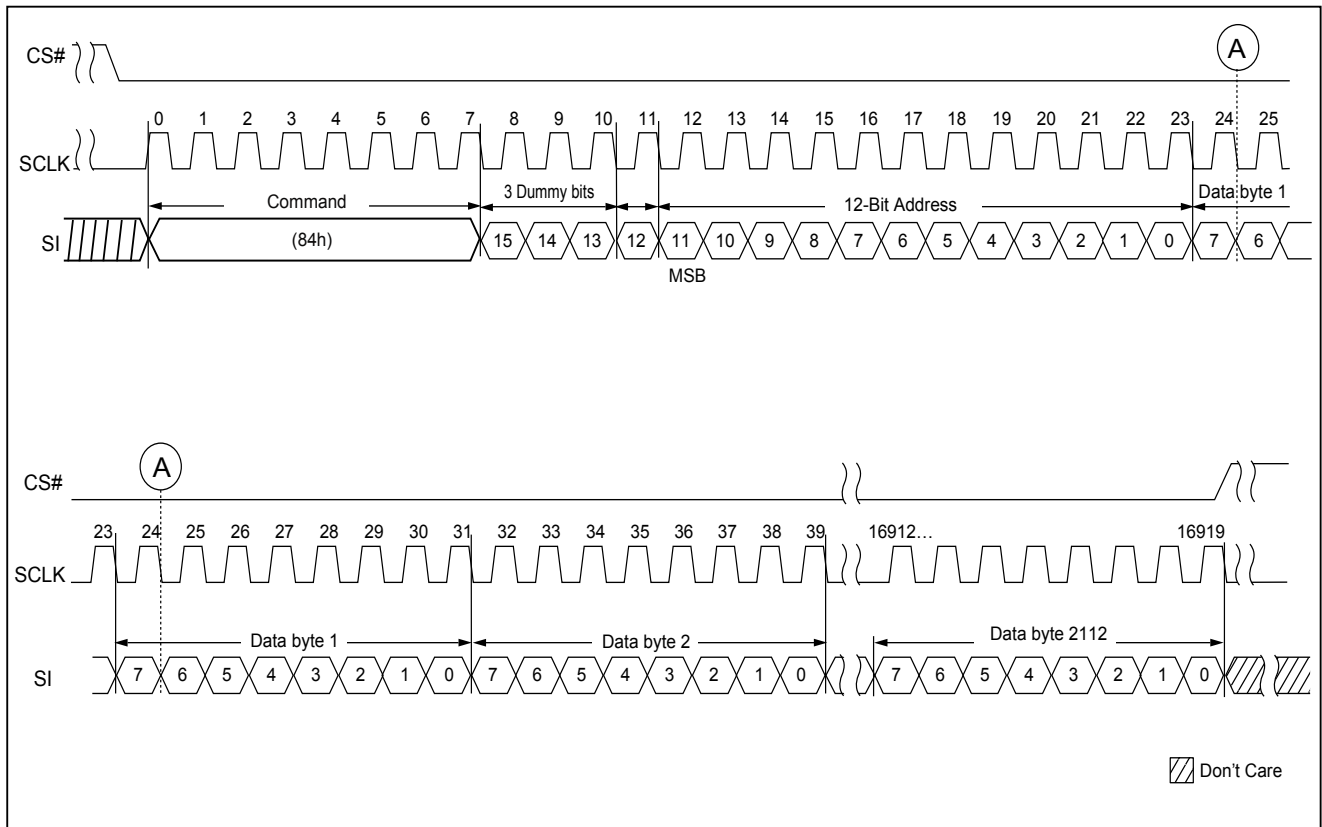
CS#

A

SCLK

0 1 2 3 4 5 6 7 8 9 10 11 12 13 14 15 16 17 18 19 20 21 22 23 24 25

Command

3 Dummy bits

12-Bit Address

Data byte 1

SI

(84h)

15 14 13 12 11 10 9 8 7 6 5 4 3 2 1 0 7 6

MSB

CS#

A

23 24 25 26 27 28 29 30 31 32 33 34 35 36 37 38 39 16912… 16919

SCLK

Data byte 1

Data byte 2

Data byte 2112

SI

7 6 5 4 3 2 1 0 7 6 5 4 3 2 1 0 7 6 5 4 3 2 1 0

Don’t Care